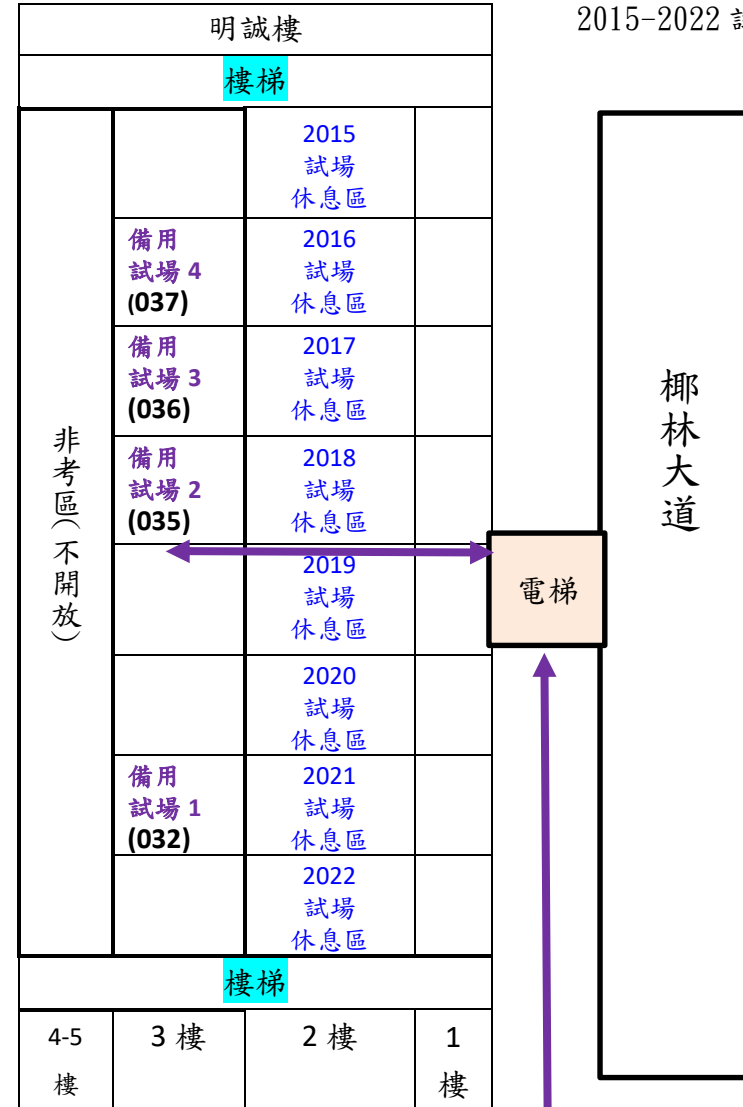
明誠樓

樓梯

2015-2022 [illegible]

| 非考區(不開放) | | 2015 試場 休息區 | |
|---|---|---|---|
| | 備用 試場 4 (037) | 2016 試場 休息區 | |
| | 備用 試場 3 (036) | 2017 試場 休息區 | |
| | 備用 試場 2 (035) | 2018 試場 休息區 | |
| | | 2019 試場 休息區 | |
| | | 2020 試場 休息區 | |
| | 備用 試場 1 (032) | 2021 試場 休息區 | |
| | | 2022 試場 休息區 | |

樓梯

| 4-5 樓 | 3 樓 | 2 樓 | 1 樓 |
|---|---|---|---|

電梯

椰林大道